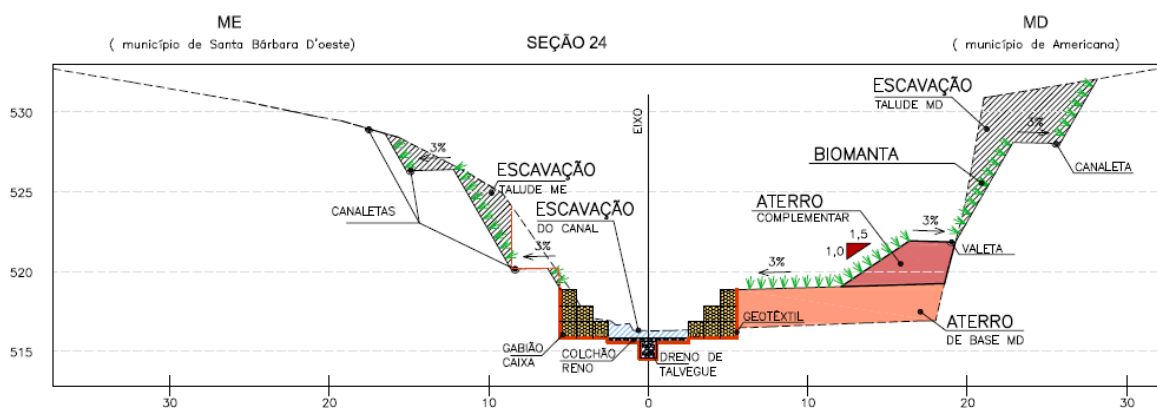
ME
( município de Santa Bárbara D'oeste)

SEÇÃO 24

MD
( município de Americana)

530
525
520
515

EIXO

ESCAVAÇÃO
TALUDE MD

3%

CANALETA

BIOMANTA

3%

ESCAVAÇÃO
TALUDE ME

CANALETAS

ESCAVAÇÃO
DO CANAL

3%

ATERRO
COMPLEMENTAR

3%

1,5
1,0

VALETA

3%

GEOTÊXTIL

ATERRO
DE BASE MD

GABIÃO
CAIXA

COLCHÃO
RENO

DRENO DE
TALVEGUE

30
20
10
0
10
20
30